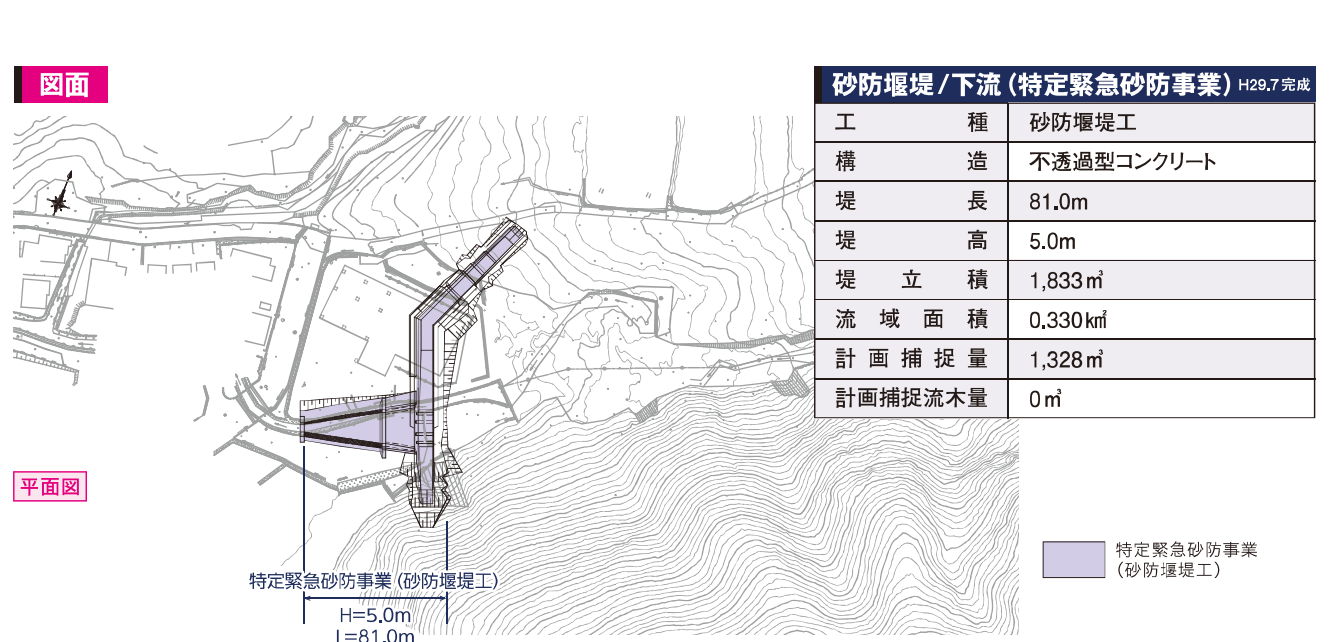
図面

砂防堰堤／下流（特定緊急砂防事業）H29.7完成

| 工種 | 砂防堰堤工 |
|---|---|
| 構造 | 不透過型コンクリート |
| 堤長 | 81.0m |
| 堤高 | 5.0m |
| 堤立積 | 1,833㎥ |
| 流域面積 | 0.330㎢ |
| 計画捕捉量 | 1,328㎥ |
| 計画捕捉流木量 | 0㎥ |

平面図

特定緊急砂防事業（砂防堰堤工）
H=5.0m
L=81.0m

特定緊急砂防事業（砂防堰堤工）